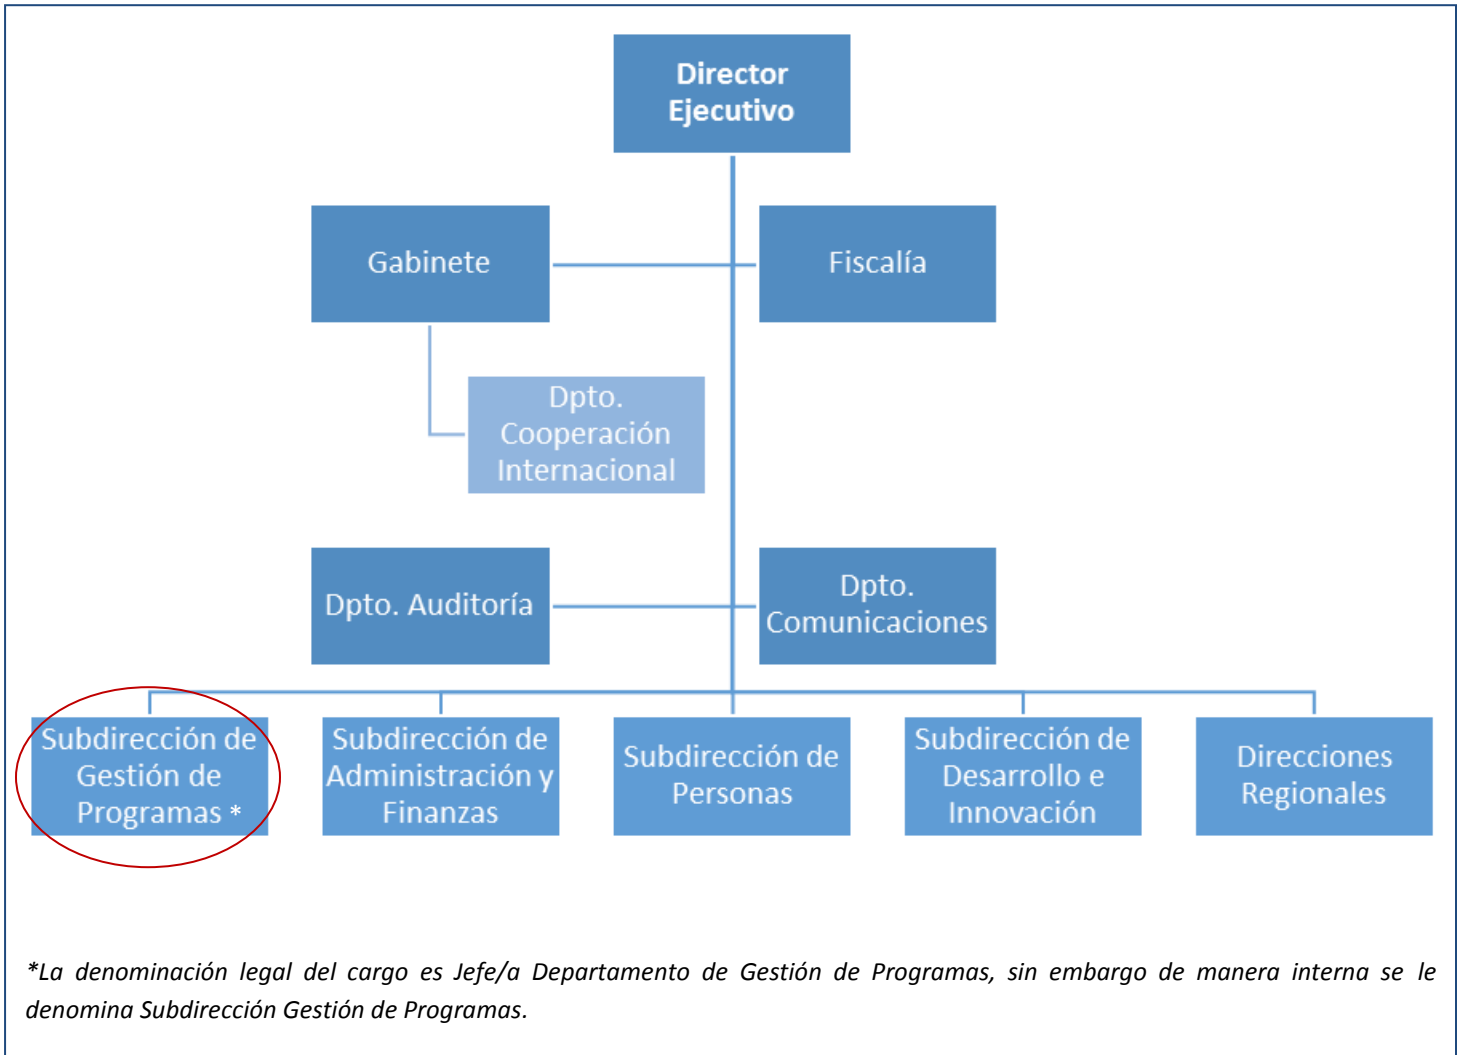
Director Ejecutivo

Gabinete

Fiscalía

Dpto. Cooperación Internacional

Dpto. Auditoría

Dpto. Comunicaciones

Subdirección de Gestión de Programas *

Subdirección de Administración y Finanzas

Subdirección de Personas

Subdirección de Desarrollo e Innovación

Direcciones Regionales

*La denominación legal del cargo es Jefe/a Departamento de Gestión de Programas, sin embargo de manera interna se le denomina Subdirección Gestión de Programas.